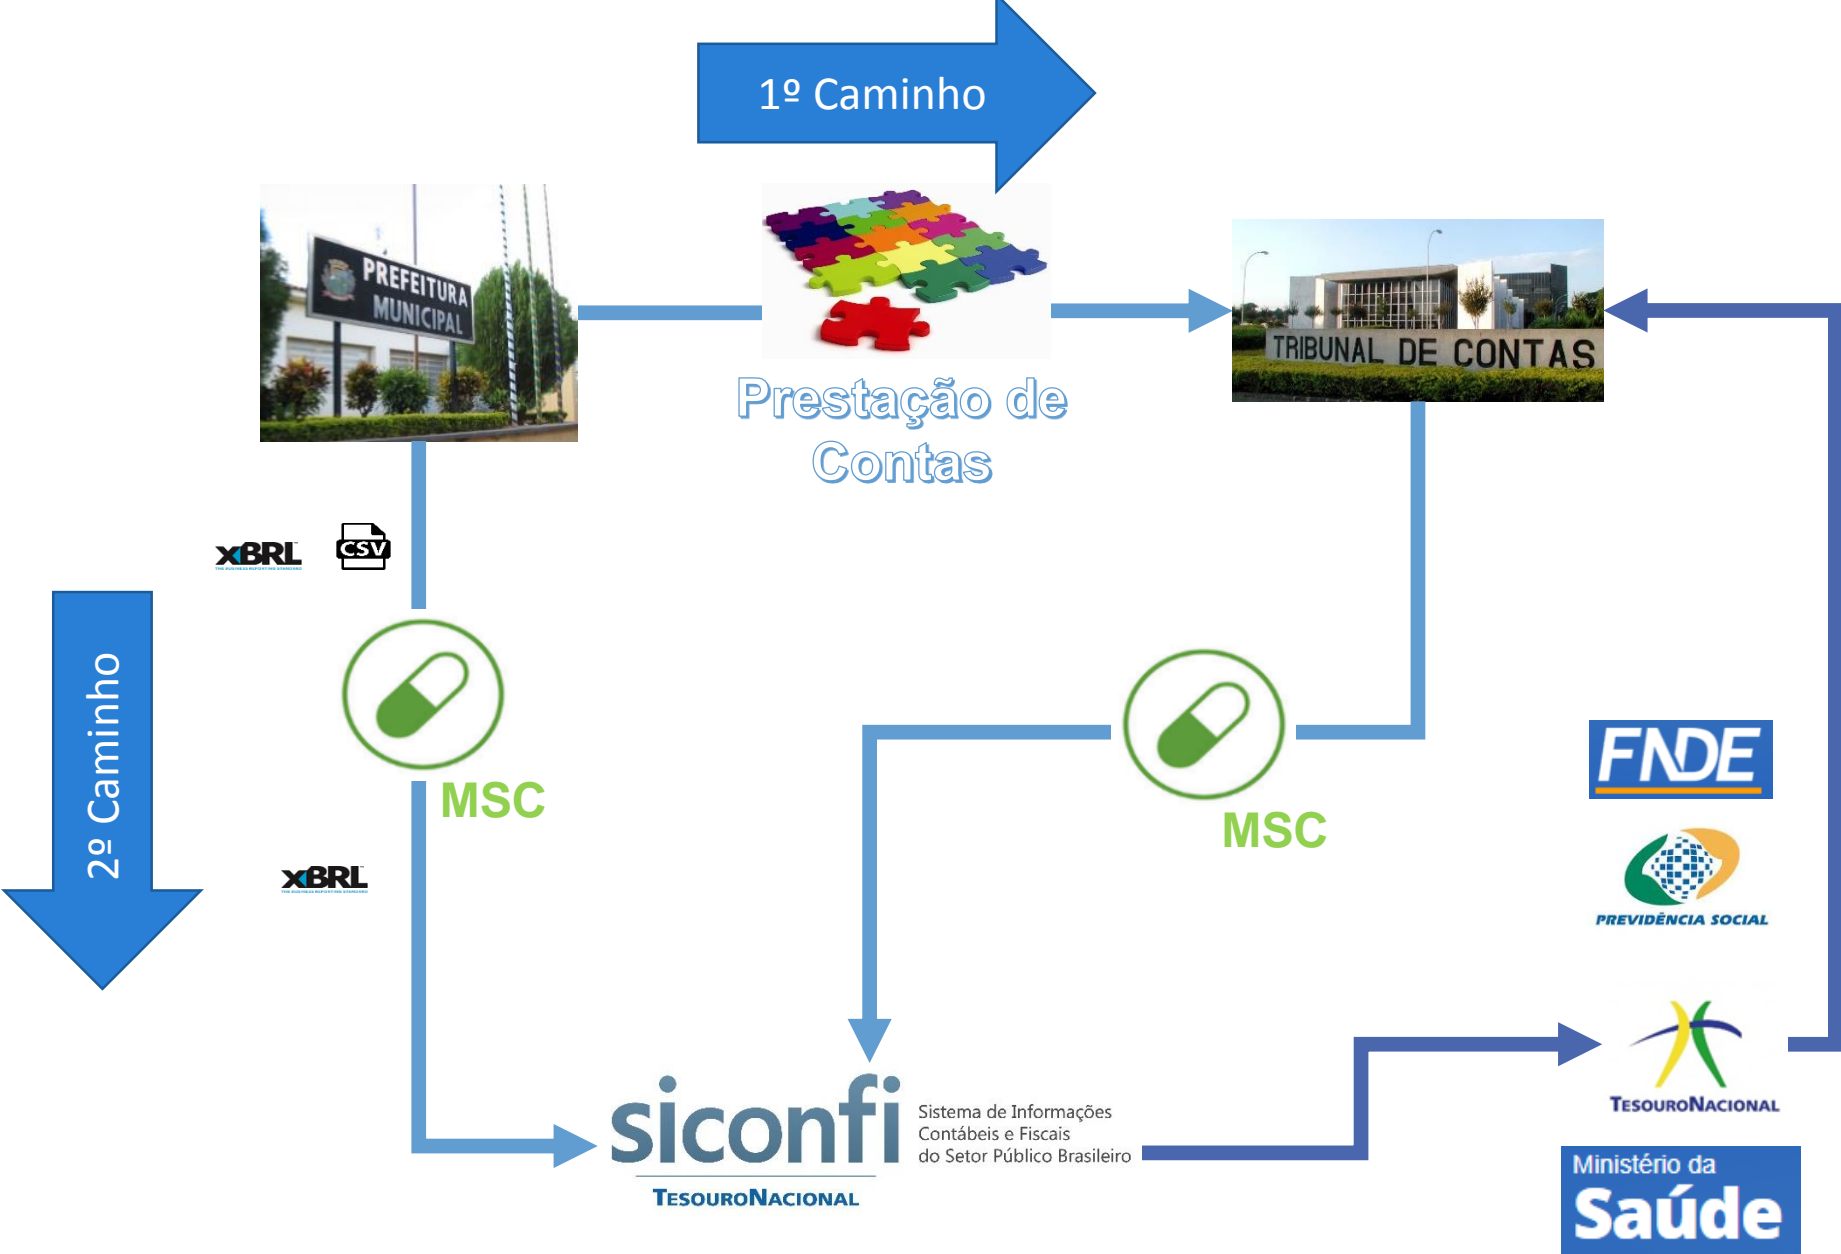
1º Caminho

PREFEITURA MUNICIPAL

Prestação de Contas

TRIBUNAL DE CONTAS

XBRL CSV

2º Caminho

MSC

XBRL

MSC

FNDE

PREVIDÊNCIA SOCIAL

TESOURONACIONAL

siconfi Sistema de Informações Contábeis e Fiscais do Setor Público Brasileiro

TESOURONACIONAL

Ministério da Saúde